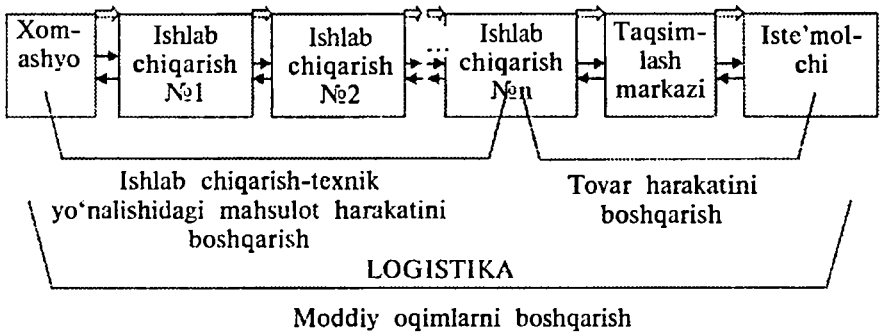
Xom-ashyo

Ishlab chiqarish №1

Ishlab chiqarish №2

...

Ishlab chiqarish №n

Taqsim-lash markazi

Iste'mol-chi

Ishlab chiqarish-texnik yo'nalishidagi mahsulot harakatini boshqarish

Tovar harakatini boshqarish

LOGISTIKA

Moddiy oqimlarni boshqarish